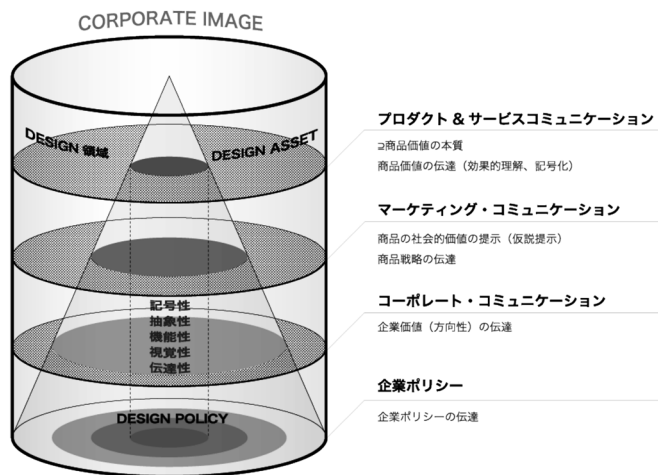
CORPORATE IMAGE

DESIGN 領域

DESIGN ASSET

記号性
抽象性
機能性
視覚性
伝達性

DESIGN POLICY

プロダクト & サービスコミュニケーション

コ商品価値の本質
商品価値の伝達（効果的理解、記号化）

マーケティング・コミュニケーション

商品の社会的価値の提示（仮説提示）
商品戦略の伝達

コーポレート・コミュニケーション

企業価値（方向性）の伝達

企業ポリシー

企業ポリシーの伝達